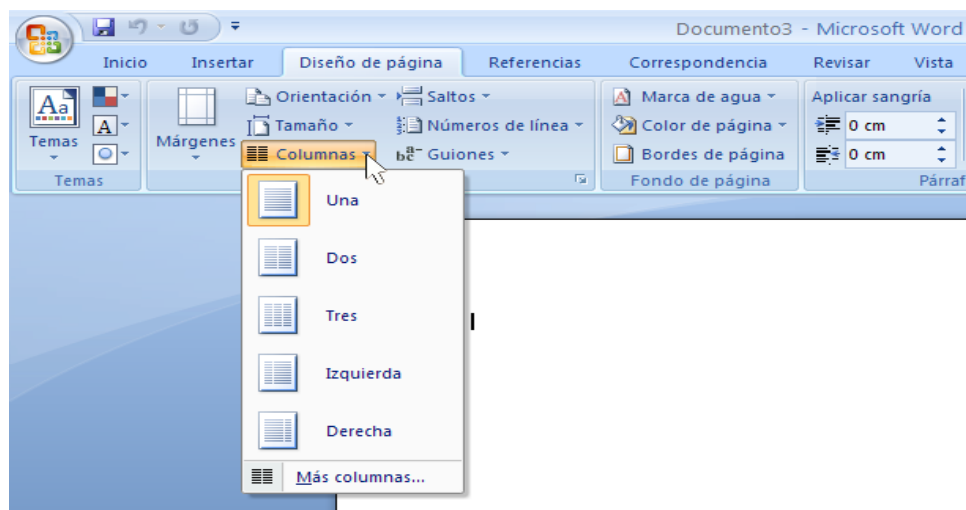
Documento3 - Microsoft Word

Inicio Insertar Diseño de página Referencias Correspondencia Revisar Vista

Aa
Temas
Temas

Márgenes

Orientación
Tamaño
Columnas
Saltos
Números de línea
Guiones

Marca de agua
Color de página
Bordes de página
Fondo de página

Aplicar sangría
0 cm
0 cm
Párraf

Una
Dos
Tres
Izquierda
Derecha
Más columnas...